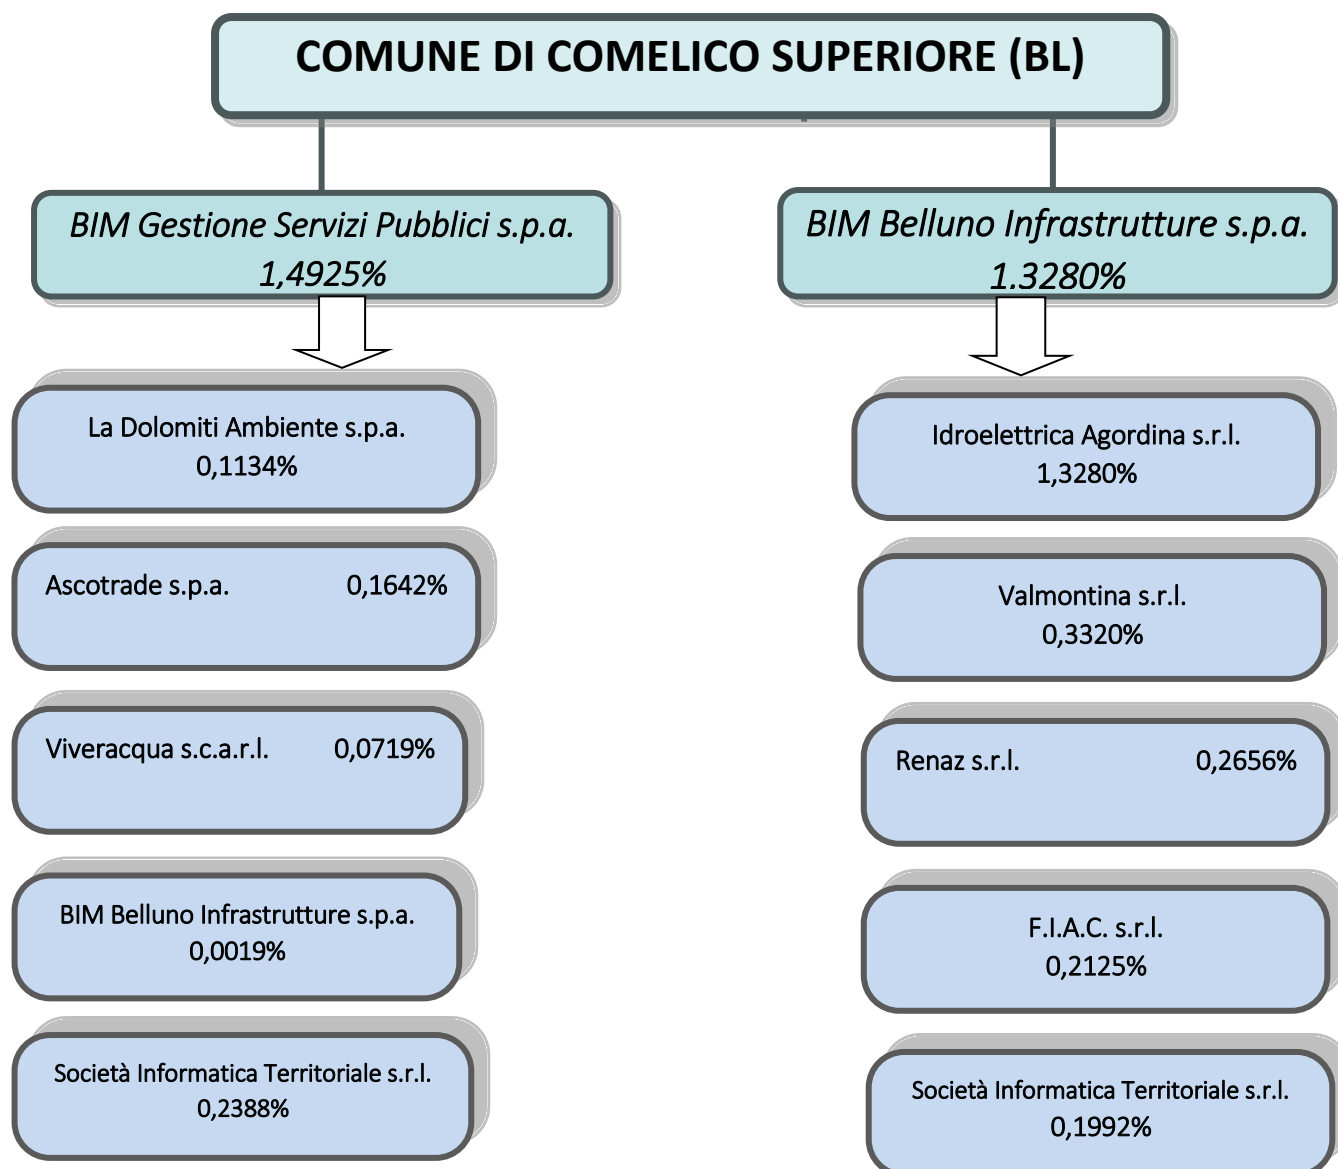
COMUNE DI COMELICO SUPERIORE (BL)

BIM Gestione Servizi Pubblici s.p.a.
1,4925%

La Dolomiti Ambiente s.p.a.
0,1134%

Ascotrade s.p.a. 0,1642%

Viveracqua s.c.a.r.l. 0,0719%

BIM Belluno Infrastrutture s.p.a.
0,0019%

Società Informatica Territoriale s.r.l.
0,2388%

BIM Belluno Infrastrutture s.p.a.
1.3280%

Idroelettrica Agordina s.r.l.
1,3280%

Valmontina s.r.l.
0,3320%

Renaz s.r.l. 0,2656%

F.I.A.C. s.r.l.
0,2125%

Società Informatica Territoriale s.r.l.
0,1992%